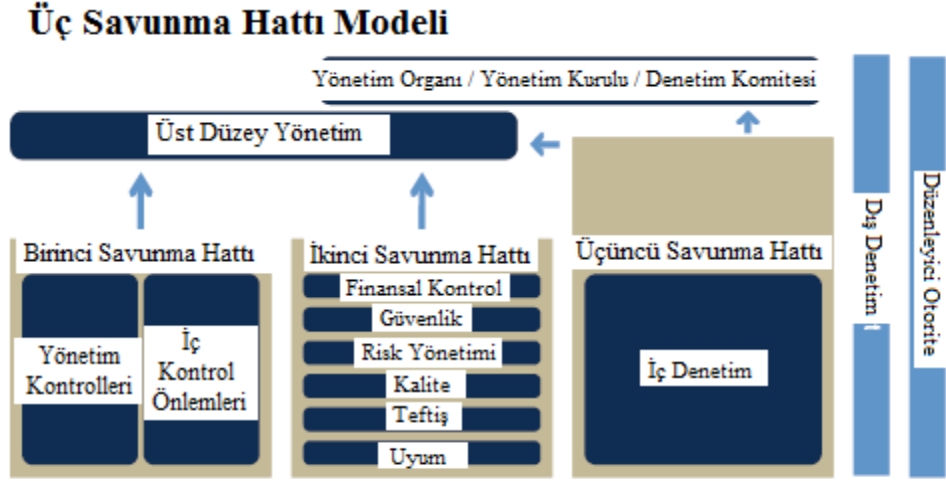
Üç Savunma Hattı Modeli

Yönetim Organı / Yönetim Kurulu / Denetim Komitesi

Üst Düzey Yönetim

Birinci Savunma Hattı

Yönetim Kontrolleri

İç Kontrol Önlemleri

İkinci Savunma Hattı

Finansal Kontrol

Güvenlik

Risk Yönetimi

Kalite

Teftiş

Uyum

Üçüncü Savunma Hattı

İç Denetim

Dış Denetim

Düzenleyici Otorite